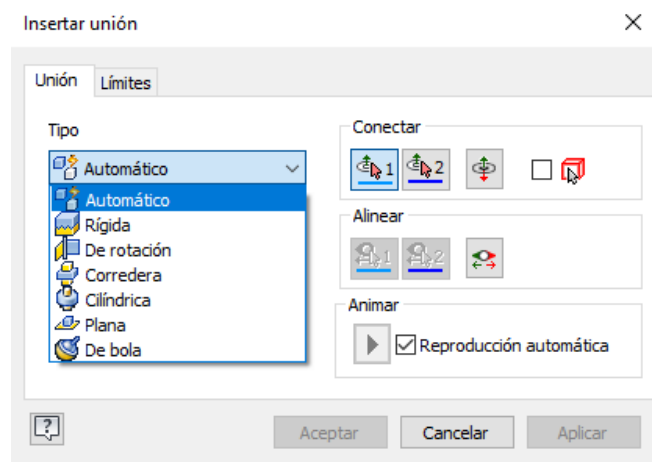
Insertar unión

Unión | Límites

Tipo

Automático

Automático
Rígida
De rotación
Corredera
Cilíndrica
Plana
De bola

Conectar

1
2

Alinear

1
2

Animar

Reproducción automática

Aceptar
Cancelar
Aplicar